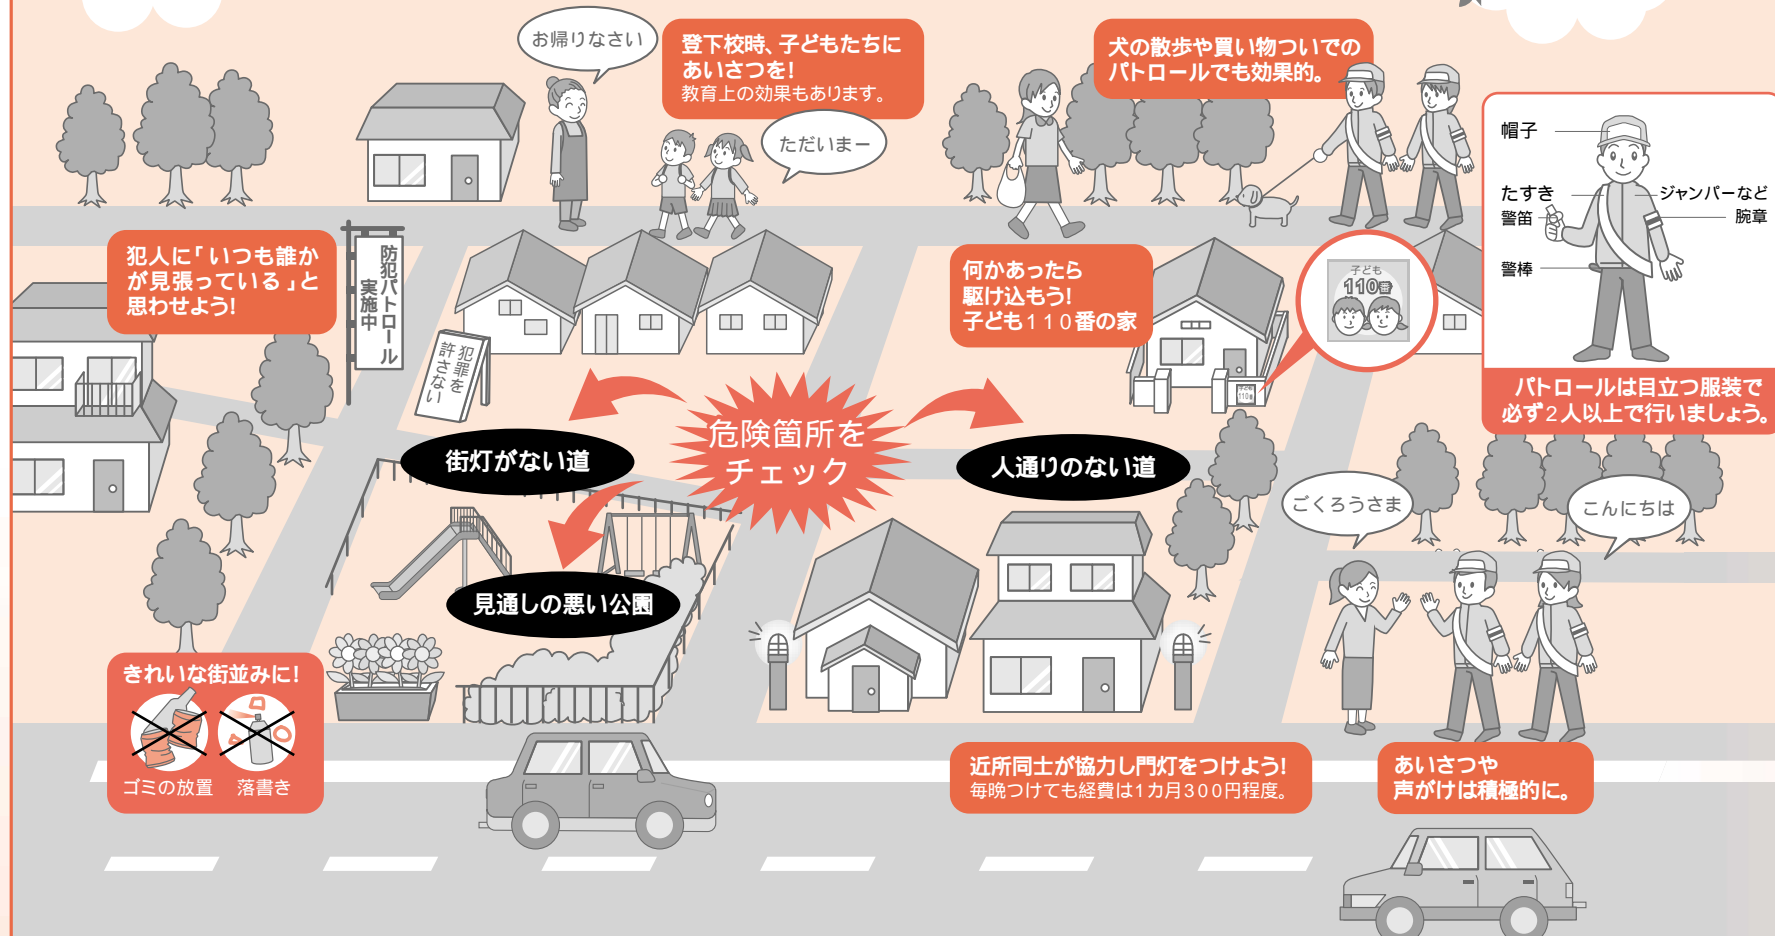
お帰りなさい

登下校時、子どもたちにあいさつを!
教育上の効果もあります。

ただいまー

犬の散歩や買い物ついでのパトロールでも効果的。

帽子

たすき

ジャンパーなど

警笛

腕章

警棒

パトロールは目立つ服装で必ず2人以上で行いましょう。

犯人に「いつも誰かが見張っている」と思わせよう!

防犯パトロール実施中

犯罪を許さない

何かあったら駆け込もう!
子ども110番の家

子ども
110番

危険箇所をチェック

街灯がない道

人通りのない道

見通しの悪い公園

ごくろうさま

こんにちは

きれいな街並みに!

ゴミの放置

落書き

近所同士が協力し門灯をつけよう!
毎晩つけても経費は1カ月300円程度。

あいさつや声がけは積極的に。